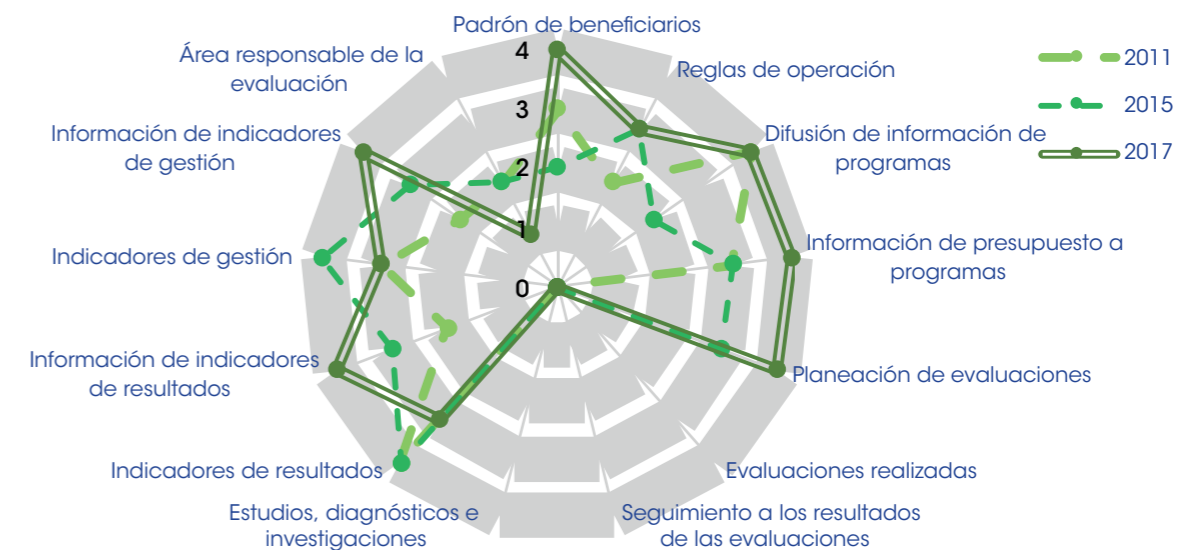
Padrón de beneficiarios

Reglas de operación

Difusión de información de programas

Información de presupuesto a programas

Planeación de evaluaciones

Evaluaciones realizadas

Seguimiento a los resultados de las evaluaciones

Estudios, diagnósticos e investigaciones

Indicadores de resultados

Información de indicadores de resultados

Indicadores de gestión

Información de indicadores de gestión

Área responsable de la evaluación

4
3
2
1
0

2011
2015
2017